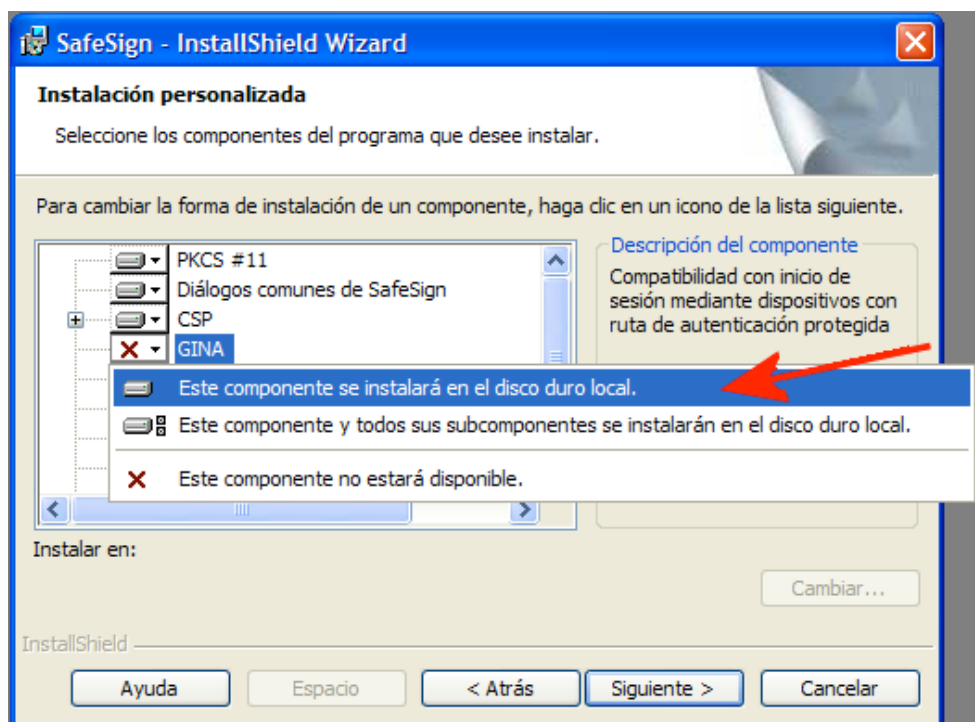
SafeSign - InstallShield Wizard

Instalación personalizada

Seleccione los componentes del programa que desee instalar.

Para cambiar la forma de instalación de un componente, haga clic en un icono de la lista siguiente.

PKCS #11
Diálogos comunes de SafeSign
CSP
GINA

Descripción del componente
Compatibilidad con inicio de sesión mediante dispositivos con ruta de autenticación protegida

Este componente se instalará en el disco duro local.
Este componente y todos sus subcomponentes se instalarán en el disco duro local.
Este componente no estará disponible.

Instalar en:

Cambiar...

InstallShield

Ayuda
Espacio
< Atrás
Siguiente >
Cancelar